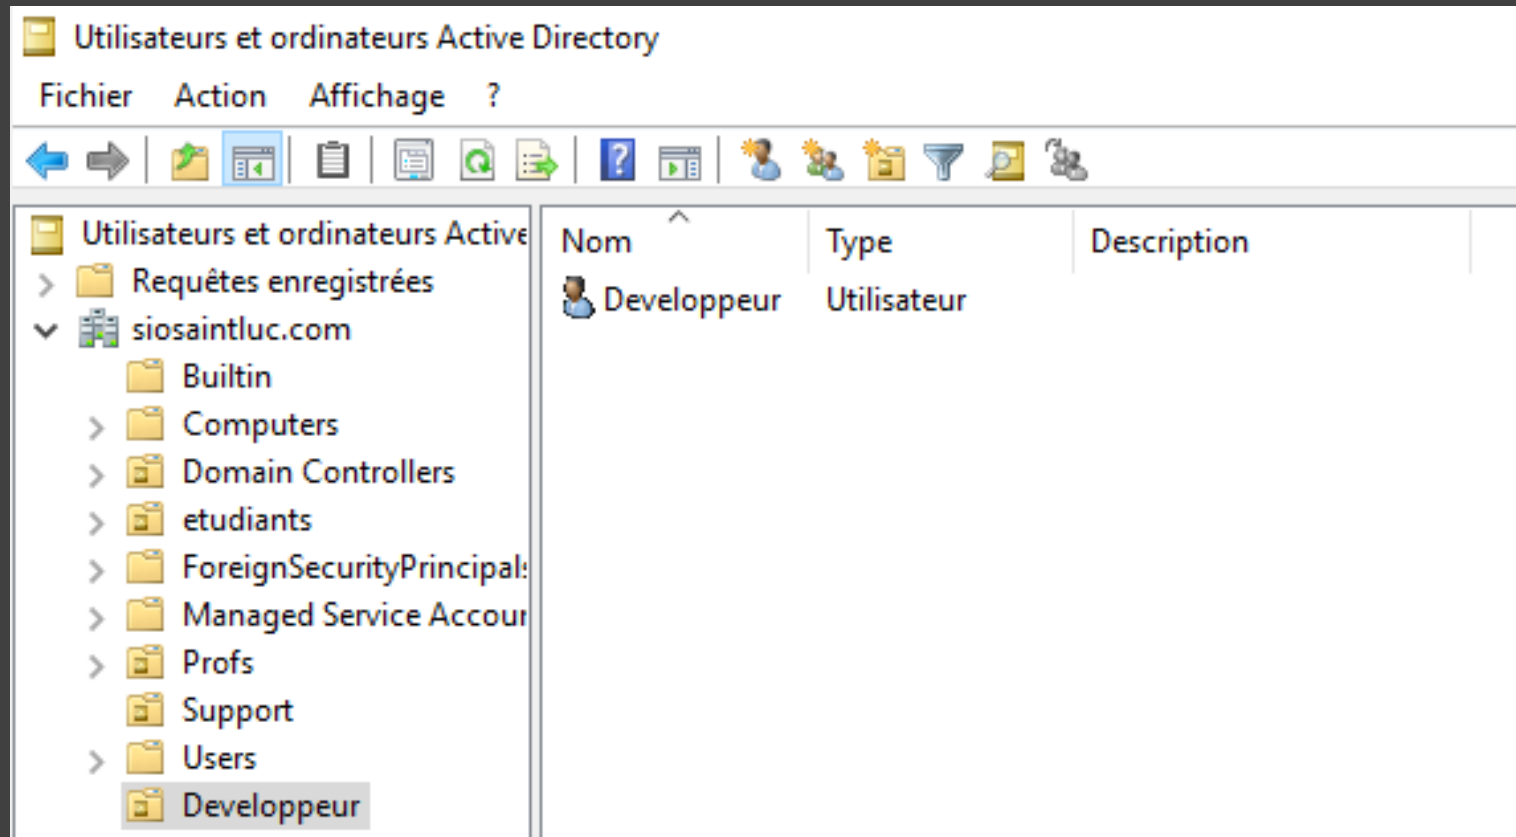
Utilisateurs et ordinateurs Active Directory

Fichier Action Affichage ?

Utilisateurs et ordinateurs Active
Requêtes enregistrées
siosaintluc.com
Builtin
Computers
Domain Controllers
etudiants
ForeignSecurityPrincipal
Managed Service Accour
Profs
Support
Users
Developpeur

| Nom | Type | Description |
|---|---|---|
| Developpeur | Utilisateur | |